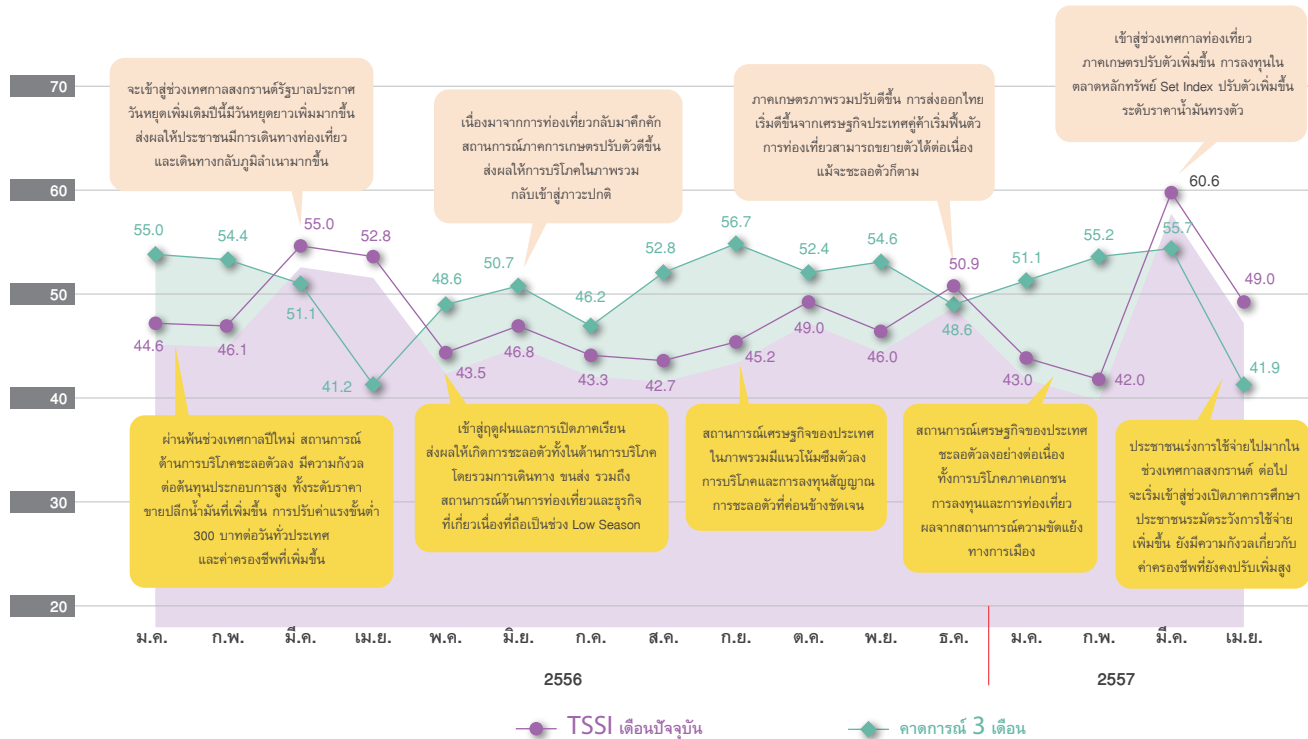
70

60

50

40

30

20

จะเข้าสู่ช่วงเทศกาลสงกรานต์รัฐบาลประกาศวันหยุดเพิ่มเติมปีนี้มีวันหยุดยาวเพิ่มมากขึ้น ส่งผลให้ประชาชนมีการเดินทางท่องเที่ยวและเดินทางกลับภูมิลำเนามากขึ้น

เนื่องมาจากการท่องเที่ยวกลับมาคึกคัก สถานการณ์ภาคการเกษตรปรับตัวดีขึ้น ส่งผลให้การบริโภคในภาพรวมกลับเข้าสู่ภาวะปกติ

ภาคเกษตรภาพรวมปรับดีขึ้น การส่งออกไทยเริ่มดีขึ้นจากเศรษฐกิจประเทศคู่ค้าเริ่มฟื้นตัว การท่องเที่ยวสามารถขยายตัวได้ต่อเนื่องแม้จะชะลอตัวก็ตาม

เข้าสู่ช่วงเทศกาลท่องเที่ยว ภาคเกษตรปรับตัวเพิ่มขึ้น การลงทุนในตลาดหลักทรัพย์ Set Index ปรับตัวเพิ่มขึ้น ระดับราคาน้ำมันทรงตัว

55.0 54.4 55.0 52.8 48.6 50.7 46.2 52.8 56.7 52.4 54.6 50.9 51.1 55.2 55.7 60.6 49.0

44.6 46.1 51.1 41.2 43.5 46.8 43.3 42.7 45.2 49.0 46.0 48.6 43.0 42.0 41.9

ผ่านพ้นช่วงเทศกาลปีใหม่ สถานการณ์ด้านการบริโภคชะลอตัวลง มีความกังวลต่อต้นทุนประกอบการสูง ทั้งระดับราคาขายปลีกน้ำมันที่เพิ่มขึ้น การปรับค่าแรงขั้นต่ำ 300 บาทต่อวันทั่วประเทศ และค่าครองชีพที่เพิ่มขึ้น

เข้าสู่ฤดูฝนและการเปิดภาคเรียน ส่งผลให้เกิดการชะลอตัวทั้งในด้านการบริโภคโดยรวมการเดินทาง ขนส่ง รวมถึงสถานการณ์ด้านการท่องเที่ยวและธุรกิจที่เกี่ยวเนื่องที่ถือเป็นช่วง Low Season

สถานการณ์เศรษฐกิจของประเทศในภาพรวมมีแนวโน้มซึมตัวลง การบริโภคและการลงทุนสัญญาณการชะลอตัวที่ค่อนข้างชัดเจน

สถานการณ์เศรษฐกิจของประเทศชะลอตัวลงอย่างต่อเนื่อง ทั้งการบริโภคภาคเอกชน การลงทุนและการท่องเที่ยว ผลจากสถานการณ์ความขัดแย้งทางการเมือง

ประชาชนเร่งการใช้จ่ายไปมากในช่วงเทศกาลสงกรานต์ ต่อไปจะเริ่มเข้าสู่ช่วงเปิดภาคการศึกษา ประชาชนระมัดระวังการใช้จ่ายเพิ่มขึ้น ยังมีความกังวลเกี่ยวกับค่าครองชีพที่ยังคงปรับเพิ่มสูง

ม.ค. ก.พ. มี.ค. เม.ย. พ.ค. มิ.ย. ก.ค. ส.ค. ก.ย. ต.ค. พ.ย. ธ.ค. ม.ค. ก.พ. มี.ค. เม.ย.

2556

2557

TSSI เดือนปัจจุบัน

คาดการณ์ 3 เดือน